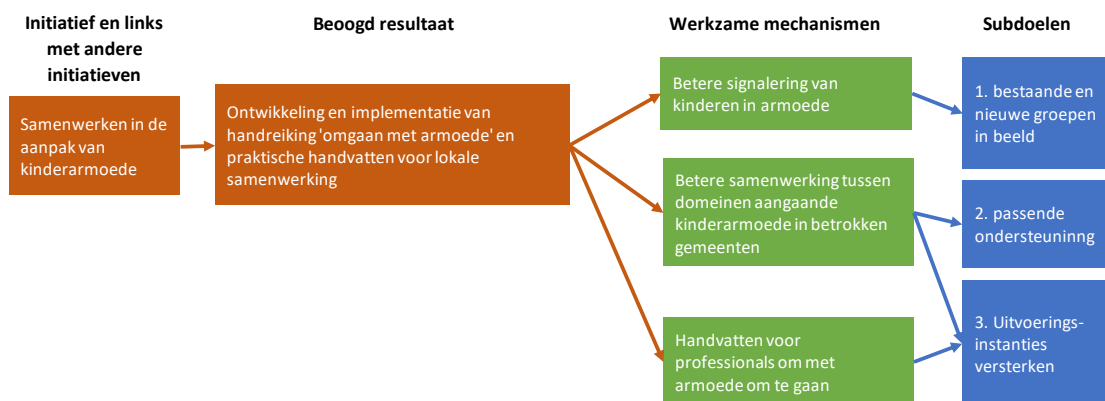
Initiatief en links met andere initiatieven

Beoogd resultaat

Werkzame mechanismen

Subdoelen

Samenwerken in de aanpak van kinderarmoede

Ontwikkeling en implementatie van handreiking 'omgaan met armoede' en praktische handvatten voor lokale samenwerking

Betere signalering van kinderen in armoede

Betere samenwerking tussen domeinen aangaande kinderarmoede in betrokken gemeenten

Handvatten voor professionals om met armoede om te gaan

1. bestaande en nieuwe groepen in beeld

2. passende ondersteuninng

3. Uitvoeringsinstanties versterken